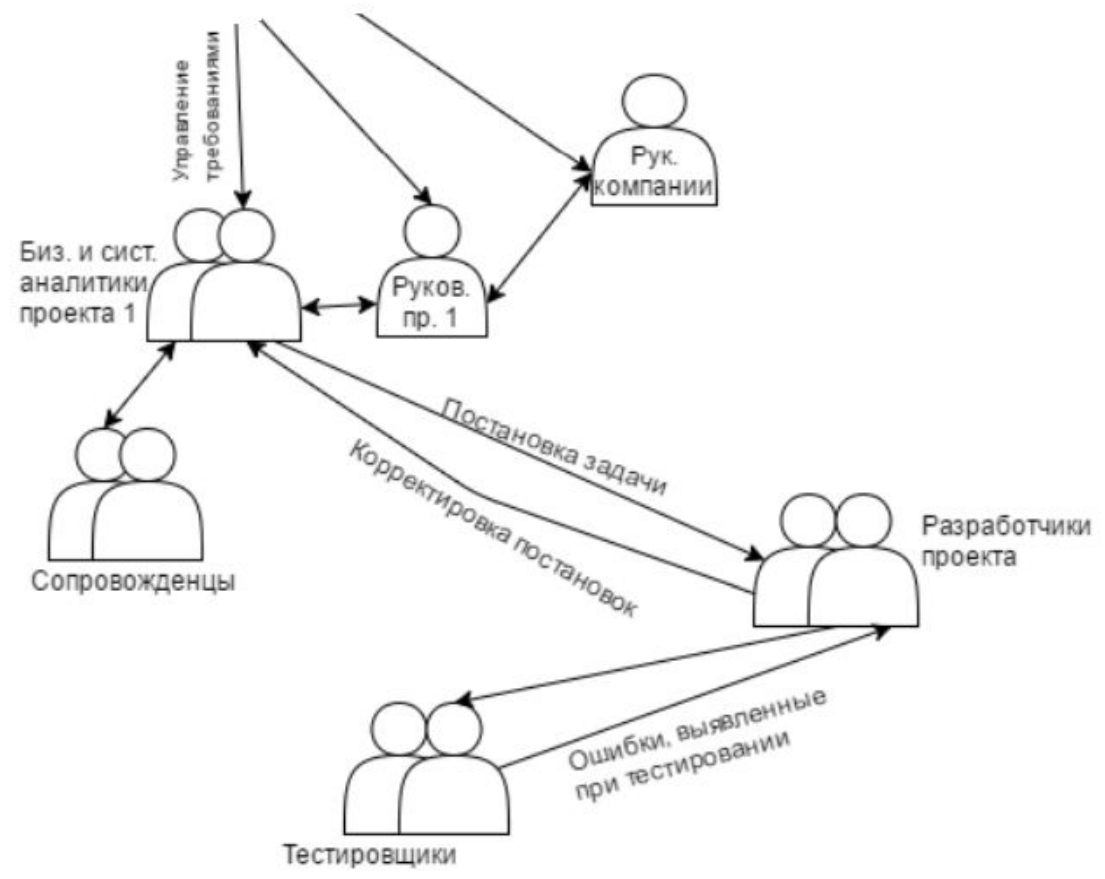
Управление требованиями

Рук. компании

Биз. и сист. аналитики проекта 1

Руков. пр. 1

Постановка задачи

Корректировка постановок

Сопровожденцы

Разработчики проекта

Ошибки, выявленные при тестировании

Тестировщики